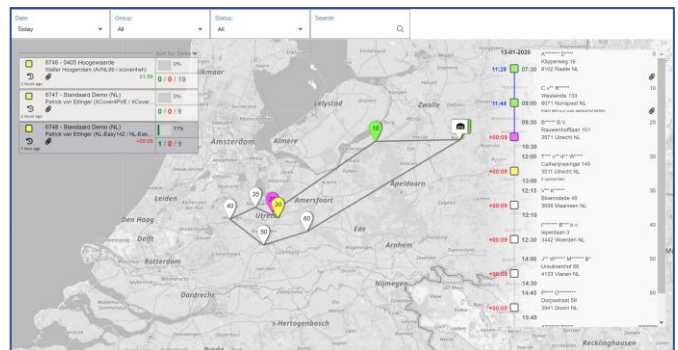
Date:
Today

Group:
All

Status:
All

Search:

Sort by: Date

6746 - 0405 Hoogewaarde
Walter Hoogendam (AVNL09 / xxxxxxxx)
0%
0 / 0 / 19

6747 - Standaard Demo (NL)
Patrick van Ettinger (KCoverPVE / KCover...
0%
0 / 0 / 12

6748 - Standaard Demo (NL)
Patrick van Ettinger (NL-Easy142 / NL-Eas...
11%
+00:09
1 / 0 / 9

Alkmaar
Lelystad
Zwolle
Amsterdam
Almere
Leiden
Den Haag
Delft
Rotterdam
Dordrecht
Utrecht
Amersfoort
Apeldoorn
Ede
Arnhem
Nijmegen
's-Hertogenbosch
Recklinghausen

10
35
40
30
60
50

13-01-2020
11:28 07:30 A******* B****
Klippenweg 16
8102 Raalte NL
0
C.v** R*****
Westeinde 133
11:44 09:00 8071 Nunspeet NL
10
09:30 B***** B.V.
Rauwenhoffsen 101
+00:08 3571 Utrecht NL
20
10:30
12:00 T*** v** d** W****
Catharijnesingel 149
+00:09 3511 Utrecht NL
30
12:15 V** K*****
Bisonstede 49
+00:09 3608 Maarssen NL
35
I****** B**** b.v.
Ispeniaan 3
+00:09 12:30 3442 Woerden NL
40
14:00 J** W***** M****** B*
Ursulinenhof 66
+00:09 4133 Vianen NL
50
14:30
14:45 F***** G*******
Dorpsstraat 50
3941 Doorn NL
60
15:45